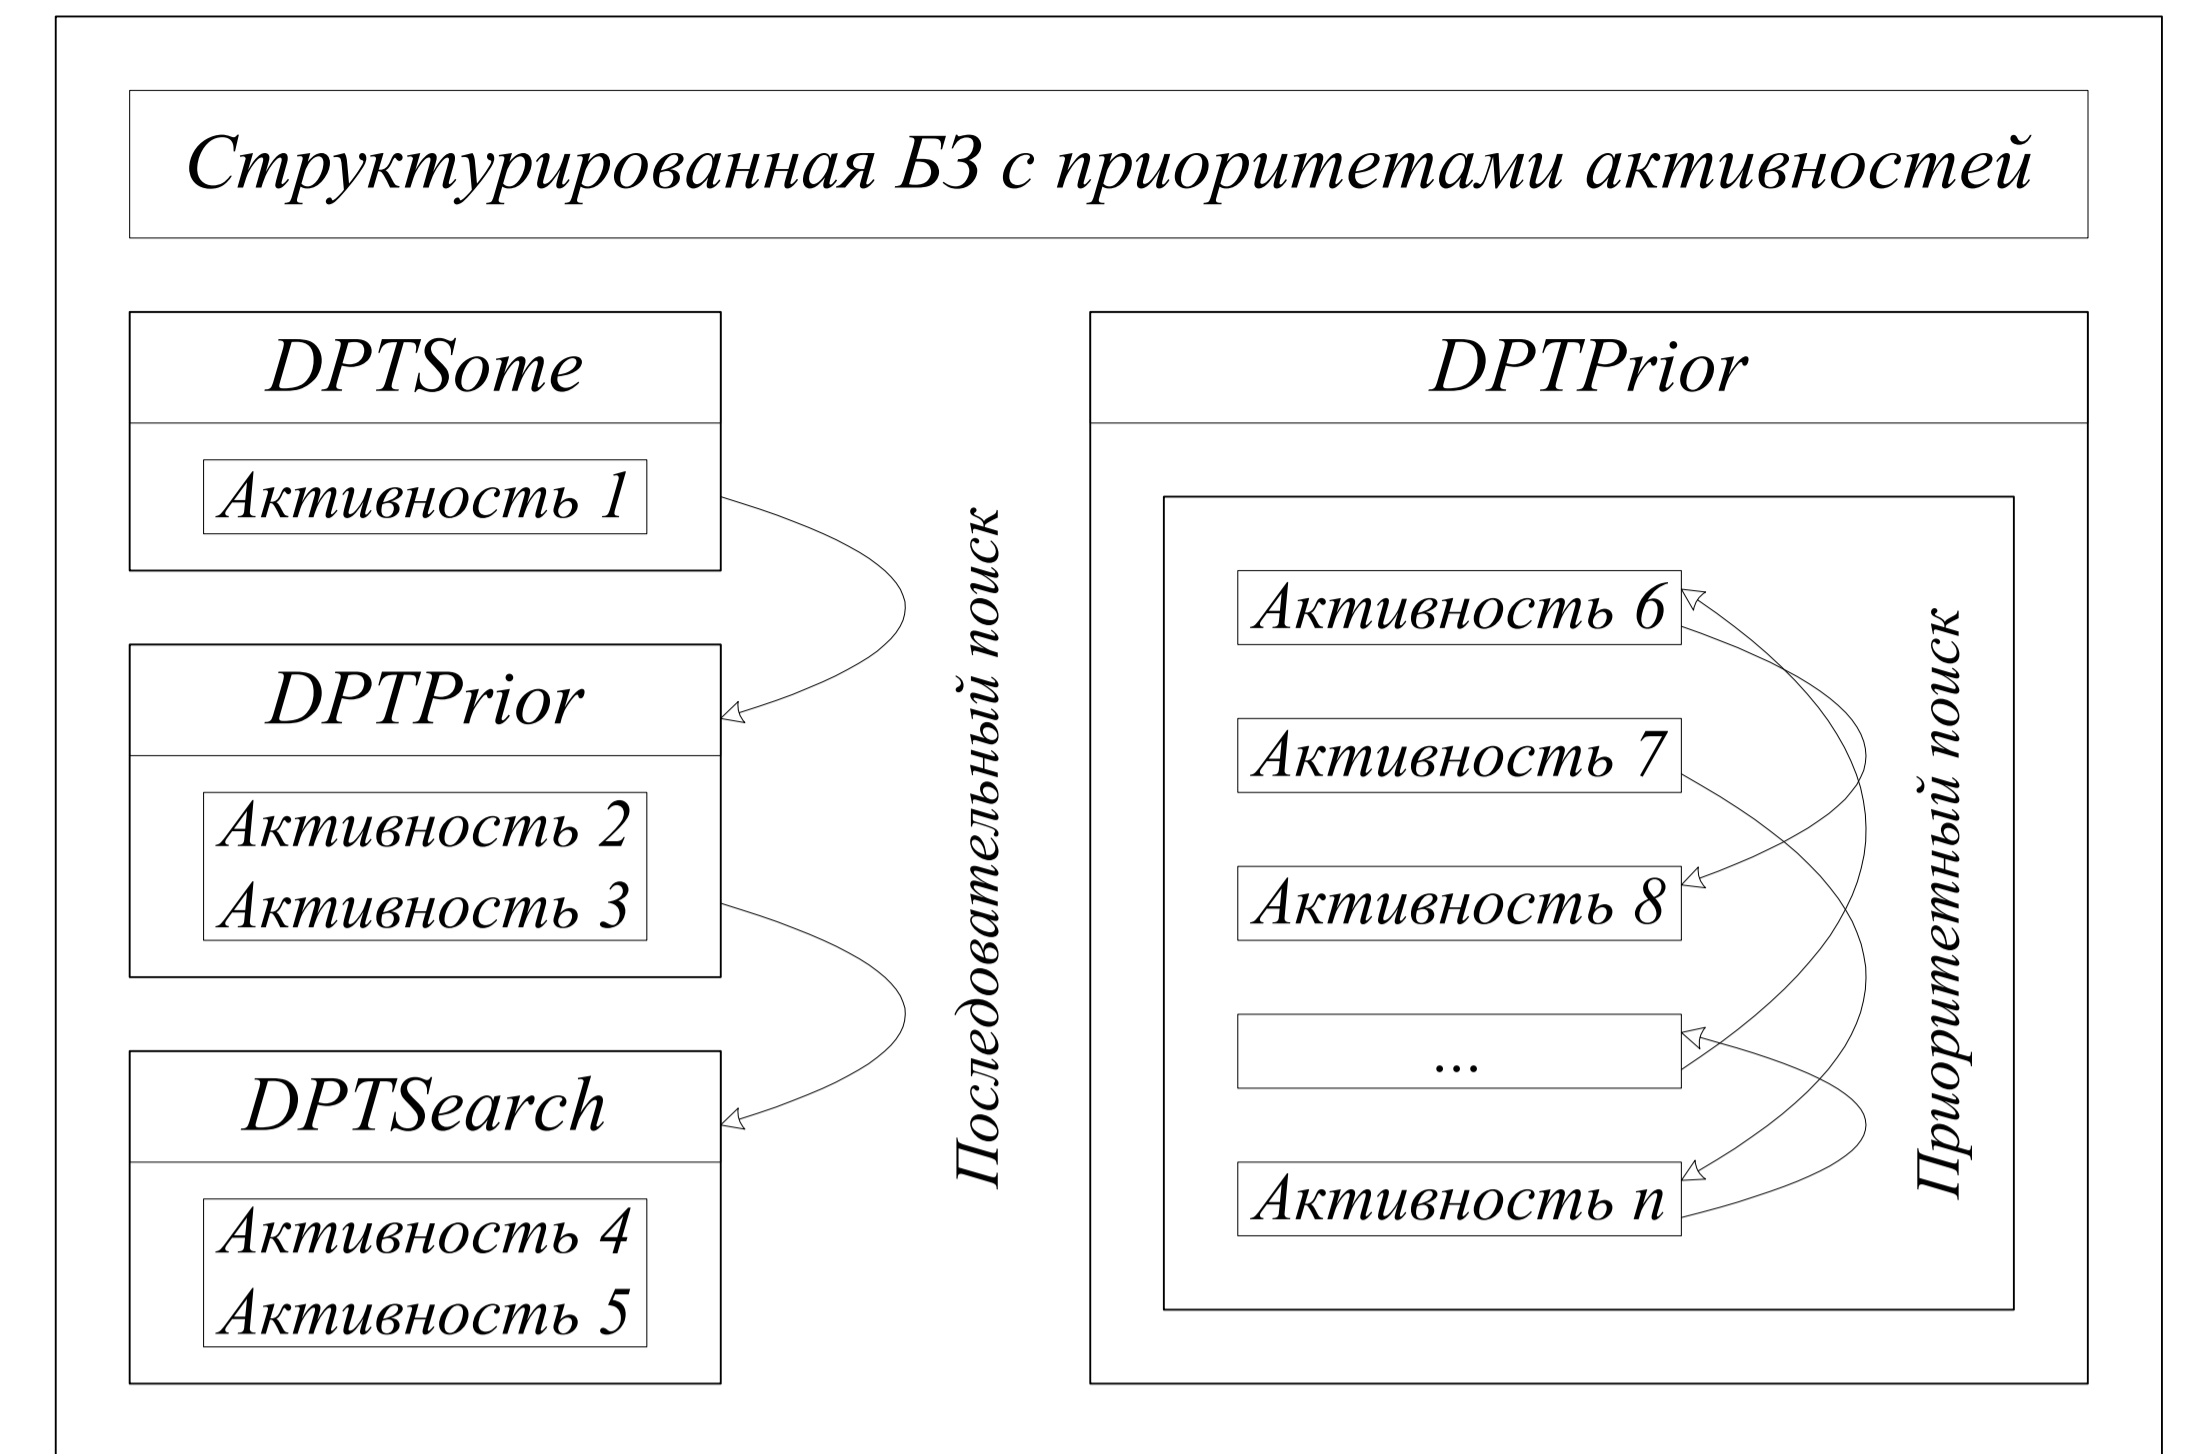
Структурированная БЗ с приоритетами активностей

DPTSome

Активность 1

DPTPrior

Активность 2
Активность 3

DPTSearch

Активность 4
Активность 5

Последовательный поиск

DPTPrior

Активность 6

Активность 7

Активность 8

...

Активность n

Приоритетный поиск